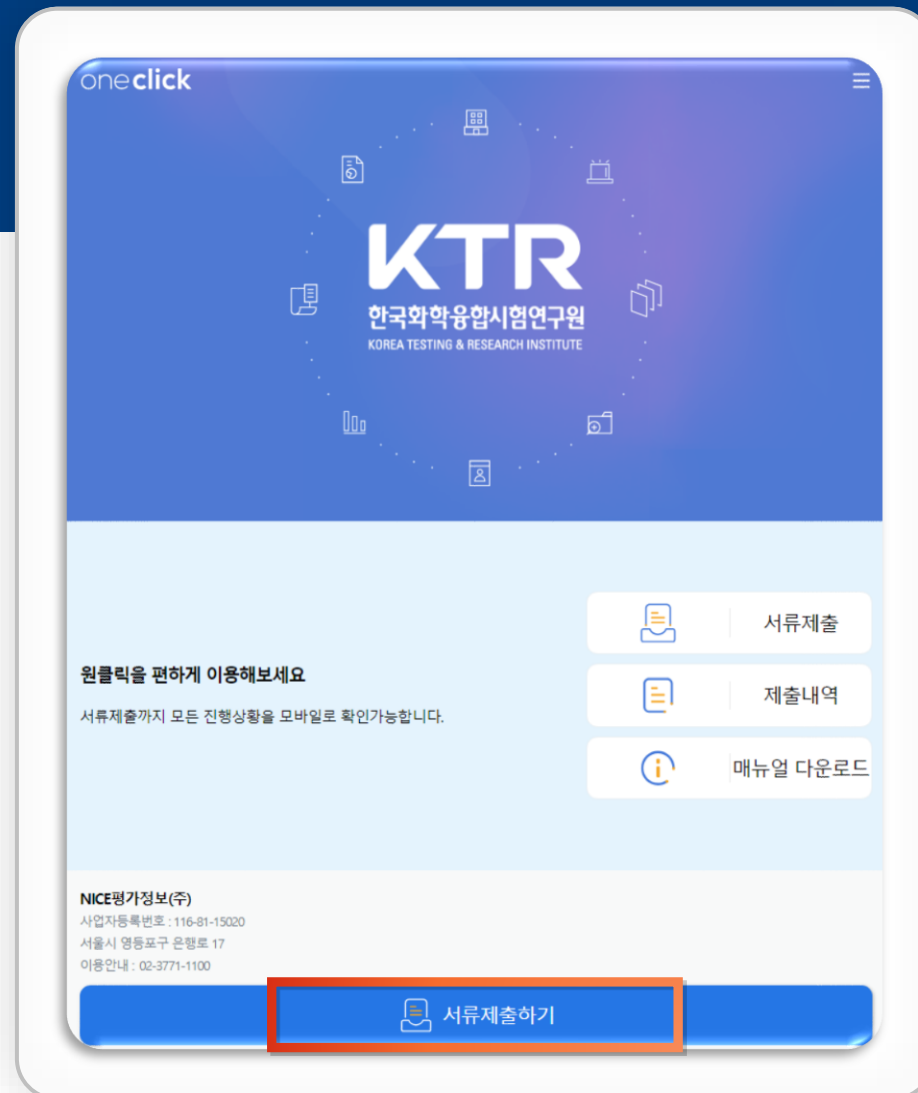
oneclick

KTR
한국화학융합시험연구원
KOREA TESTING & RESEARCH INSTITUTE

서류제출

원클릭을 편하게 이용해보세요
서류제출까지 모든 진행상황을 모바일로 확인가능합니다.

제출내역

매뉴얼 다운로드

NICE평가정보(주)
사업자등록번호 : 116-81-15020
서울시 영등포구 은행로 17
이용안내 : 02-3771-1100

서류제출하기